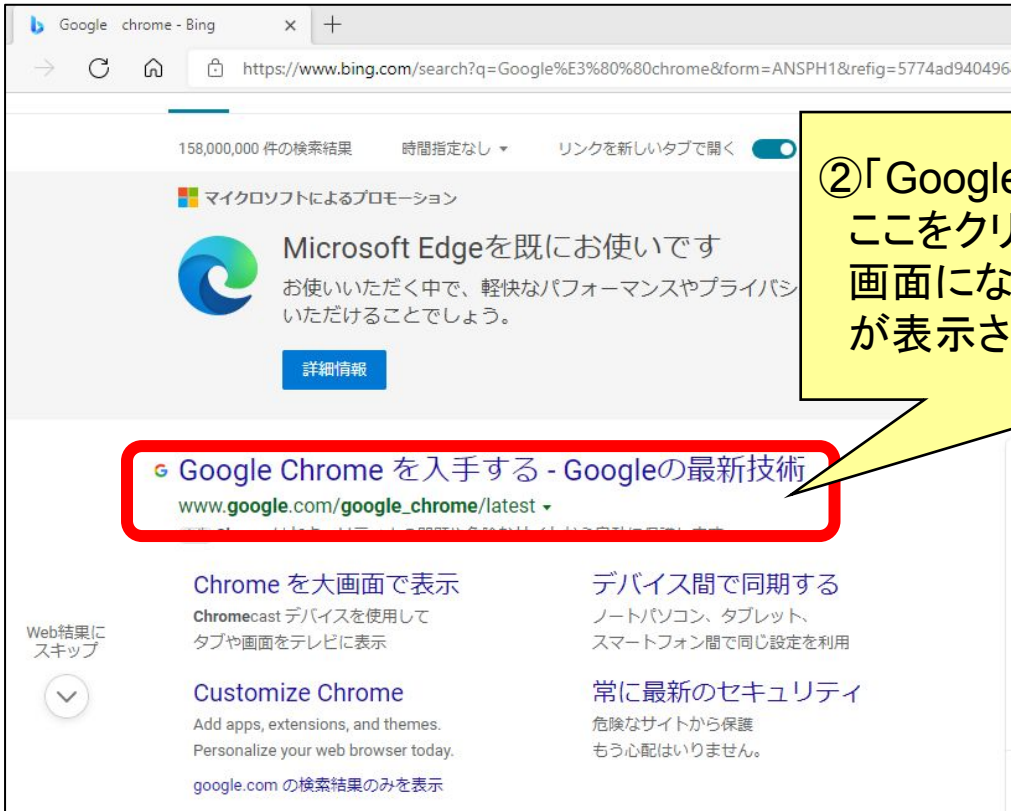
Google chrome - Bing × +

https://www.bing.com/search?q=Google%E3%80%80chrome&form=ANSPH1&refig=5774ad940496

158,000,000 件の検索結果 時間指定なし ▾ リンクを新しいタブで開く

②「Google
ここをクリ
画面にな
が表示さ

マイクロソフトによるプロモーション

Microsoft Edgeを既にお使いです

お使いいただく中で、軽快なパフォーマンスやプライバシ
いただけることでしょう。

詳細情報

Google Chrome を入手する - Googleの最新技術
www.google.com/google_chrome/latest ▾

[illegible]

Chrome を大画面で表示
Chromecast デバイスを使用して
タブや画面をテレビに表示

デバイス間で同期する
ノートパソコン、タブレット、
スマートフォン間で同じ設定を利用

Web結果に
スキップ

Customize Chrome
Add apps, extensions, and themes.
Personalize your web browser today.

常に最新のセキュリティ
危険なサイトから保護
もう心配はいりません。

google.com の検索結果のみを表示